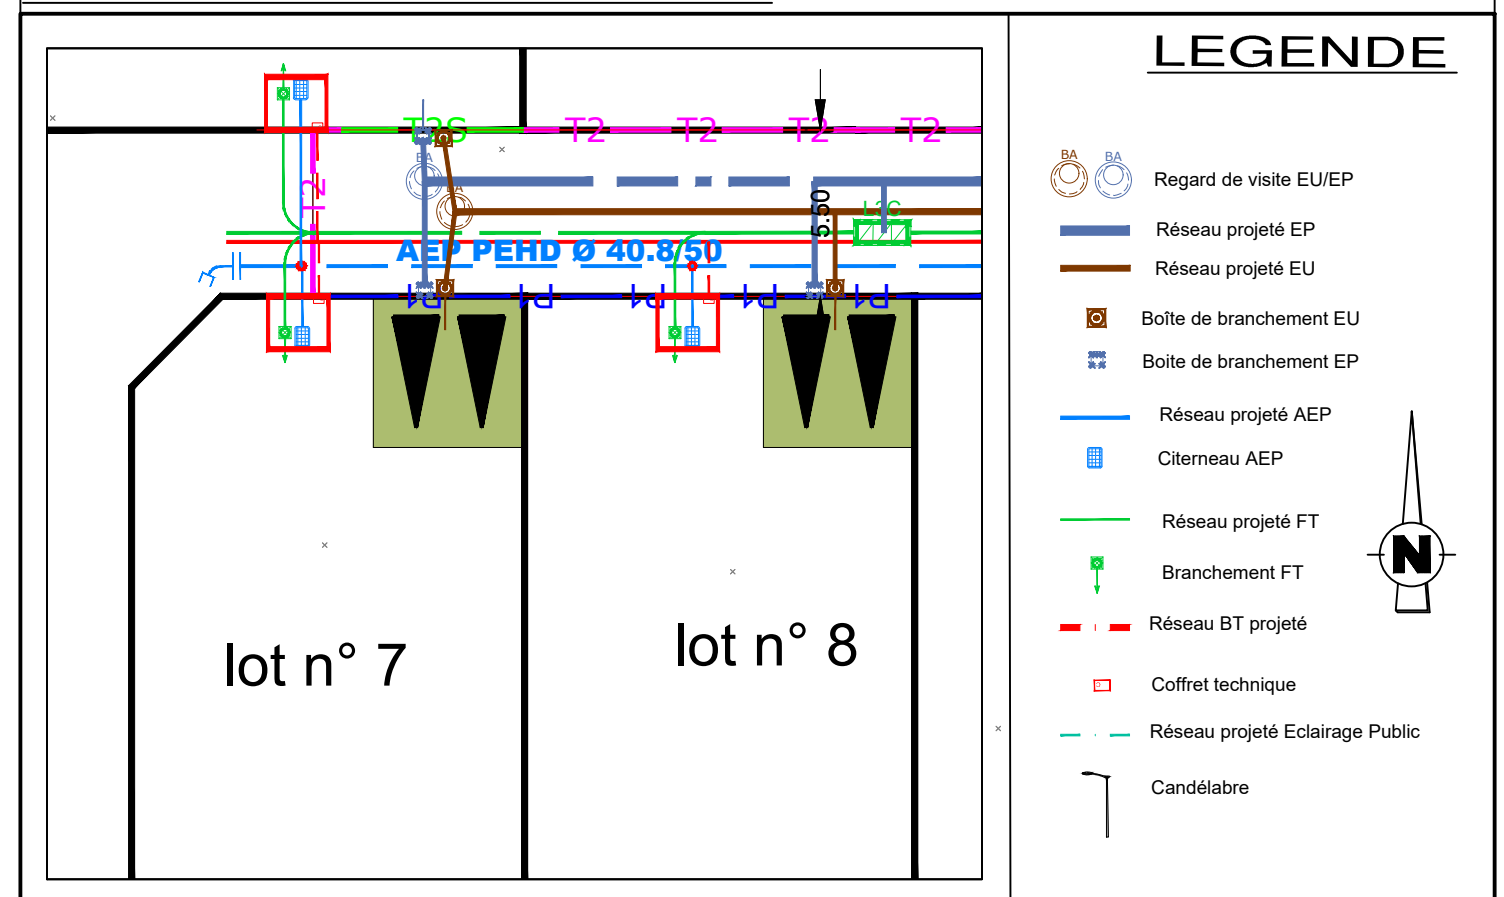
T2S T2 T2 T2 T2

T2

BA

BA

5.50

L2C

AEP PEHD Ø 40.8/50

P1 P1 P1 P1 P1 P1

lot n° 7

lot n° 8

LEGENDE

BA BA Regard de visite EU/EP

Réseau projeté EP

Réseau projeté EU

Boîte de branchement EU

Boite de branchement EP

Réseau projeté AEP

Citerneau AEP

Réseau projeté FT

Branchement FT

Réseau BT projeté

Coffret technique

Réseau projeté Eclairage Public

Candélabre

N